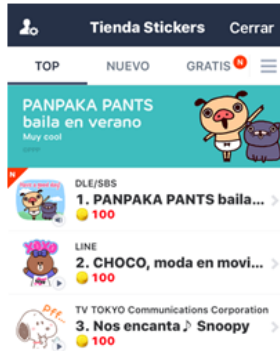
Tienda Stickers Cerrar

TOP NUEVO GRATIS N

PANPAKA PANTS
baila en verano
Muy cool

N
DLE/SBS
1. PANPAKA PANTS baila...
100

LINE
2. CHOCO, moda en movi...
100

TV TOKYO Communications Corporation
3. Nos encanta♪ Snoopy
100